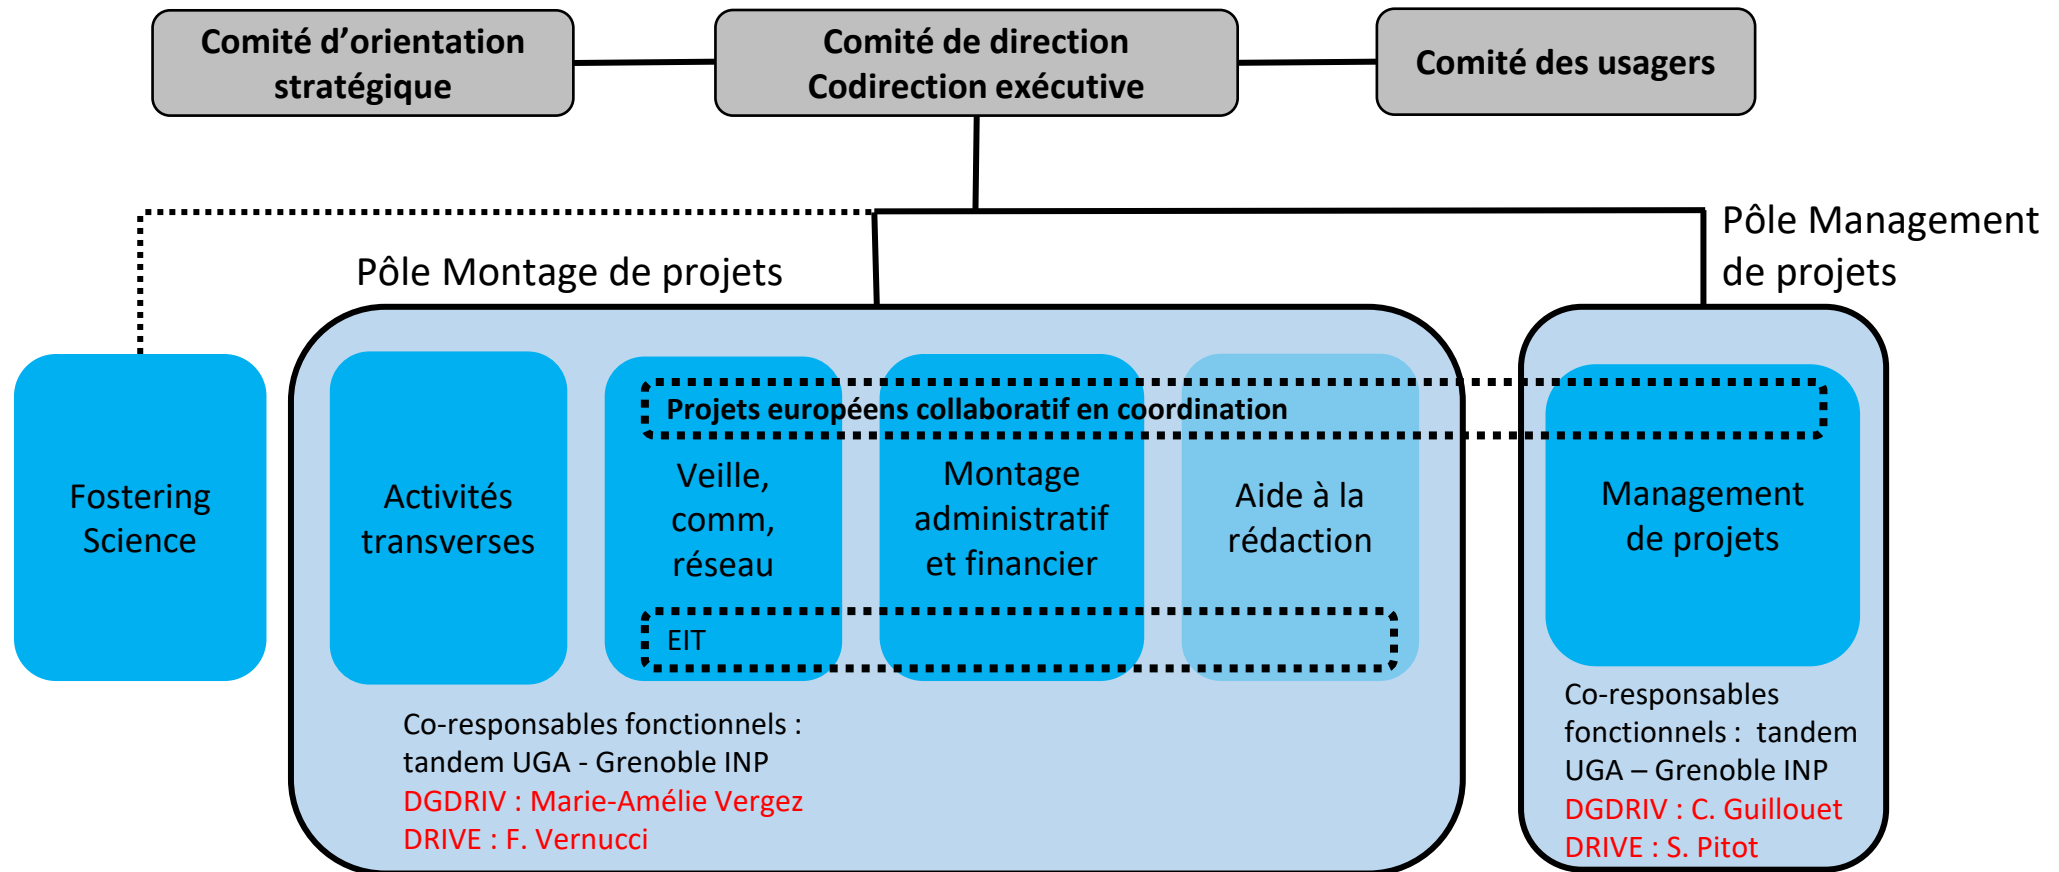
Comité d’orientation stratégique

Comité de direction
Codirection exécutive

Comité des usagers

Pôle Montage de projets

Pôle Management de projets

Fostering Science

Activités transverses

Projets européens collaboratif en coordination

Veille, comm, réseau

Montage administratif et financier

Aide à la rédaction

EIT

Management de projets

Co-responsables fonctionnels : tandem UGA - Grenoble INP
DGDRIV : Marie-Amélie Vergez
DRIVE : F. Vernucci

Co-responsables fonctionnels : tandem UGA – Grenoble INP
DGDRIV : C. Guillouet
DRIVE : S. Pitot